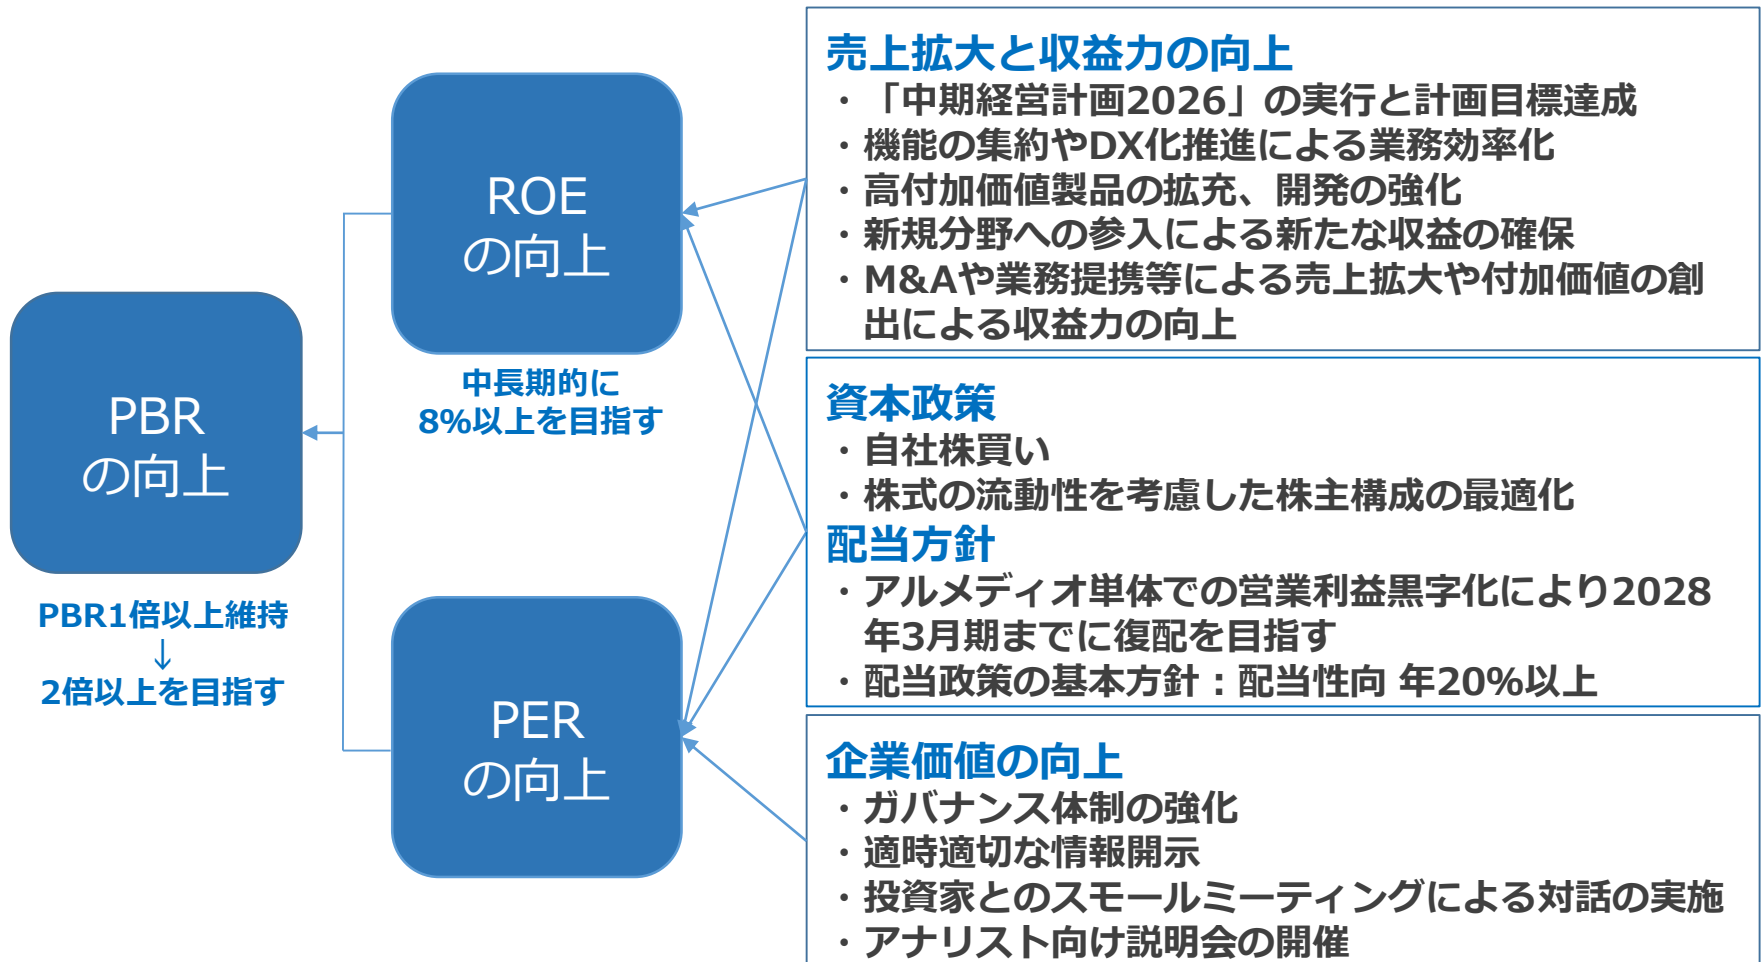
PBR
の向上

PBR1倍以上維持
↓
2倍以上を目指す

ROE
の向上

中長期的に
8%以上を目指す

PER
の向上

売上拡大と収益力の向上
・「中期経営計画2026」の実行と計画目標達成
・機能の集約やDX化推進による業務効率化
・高付加価値製品の拡充、開発の強化
・新規分野への参入による新たな収益の確保
・M&Aや業務提携等による売上拡大や付加価値の創出による収益力の向上

資本政策
・自社株買い
・株式の流動性を考慮した株主構成の最適化

配当方針
・アルメディオ単体での営業利益黒字化により2028年3月期までに復配を目指す
・配当政策の基本方針：配当性向 年20%以上

企業価値の向上
・ガバナンス体制の強化
・適時適切な情報開示
・投資家とのスモールミーティングによる対話の実施
・アナリスト向け説明会の開催